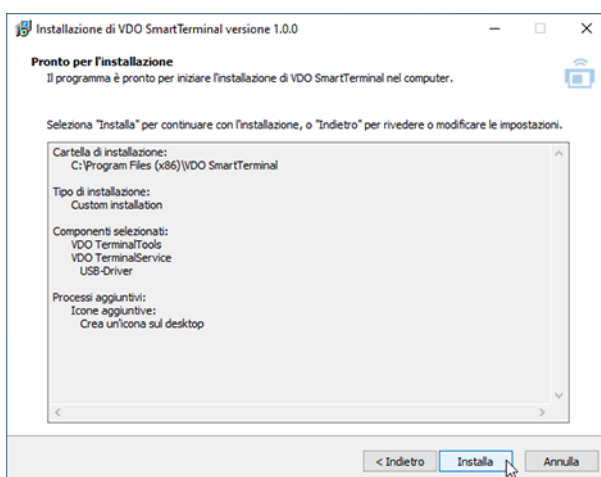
Installazione di VDO SmartTerminal versione 1.0.0

Pronto per l'installazione
Il programma è pronto per iniziare l'installazione di VDO SmartTerminal nel computer.

Seleziona "Installa" per continuare con l'installazione, o "Indietro" per rivedere o modificare le impostazioni.

Cartella di installazione:
C:\Program Files (x86)\VDO SmartTerminal

Tipo di installazione:
Custom installation

Componenti selezionati:
VDO TerminalTools
VDO TerminalService
USB-Driver

Processi aggiuntivi:
Icone aggiuntive:
Crea un'icona sul desktop

< Indietro | Installa | Annulla